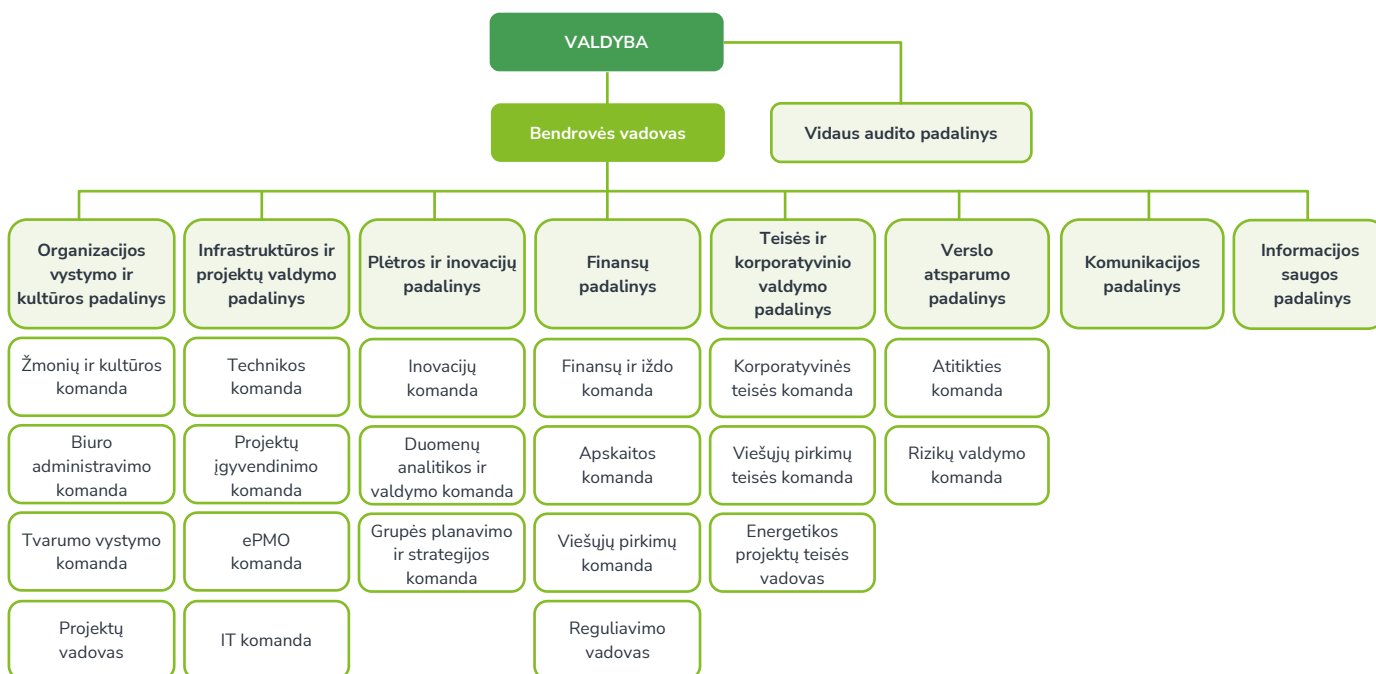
VALDYBA

Bendrovės vadovas

Vidaus audito padalinys

Organizacijos vystymo ir kultūros padalinys

Žmonių ir kultūros komanda

Biuro administravimo komanda

Tvarumo vystymo komanda

Projektų vadovas

Infrastruktūros ir projektų valdymo padalinys

Technikos komanda

Projektų įgyvendinimo komanda

ePMO komanda

IT komanda

Plėtros ir inovacijų padalinys

Inovacijų komanda

Duomenų analitikos ir valdymo komanda

Grupės planavimo ir strategijos komanda

Finansų padalinys

Finansų ir iždo komanda

Apskaitos komanda

Viešųjų pirkimų komanda

Reguliavimo vadovas

Teisės ir korporatyvinio valdymo padalinys

Korporatyvinės teisės komanda

Viešųjų pirkimų teisės komanda

Energetikos projektų teisės vadovas

Verslo atsparumo padalinys

Atitikties komanda

Rizikų valdymo komanda

Komunikacijos padalinys

Informacijos saugos padalinys